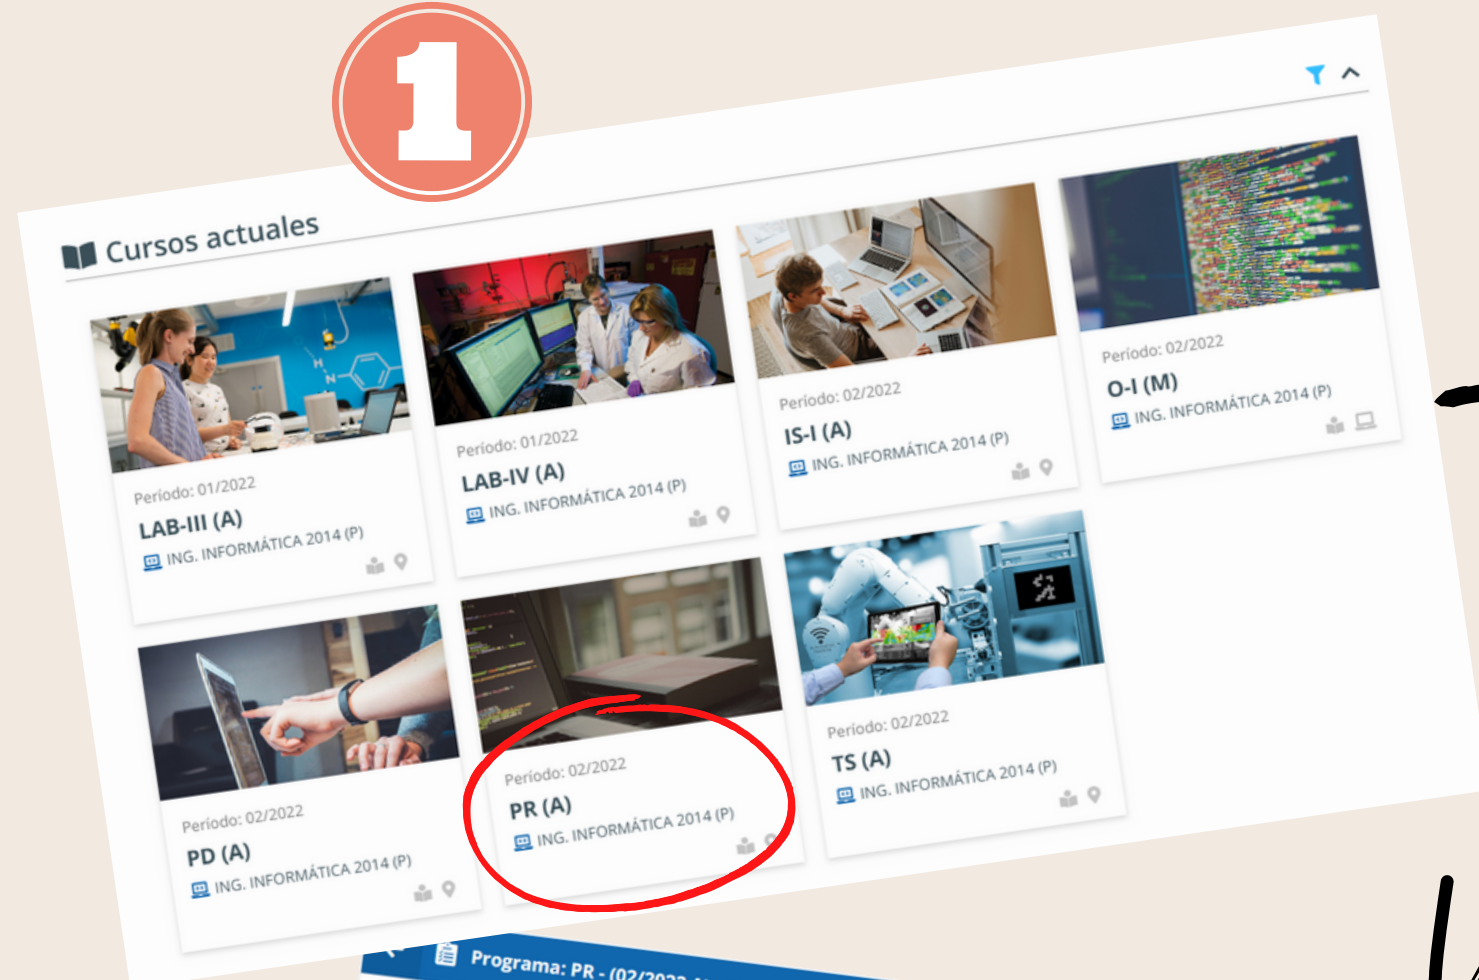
1

Cursos actuales

Periodo: 01/2022
LAB-III (A)
ING. INFORMÁTICA 2014 (P)

Periodo: 01/2022
LAB-IV (A)
ING. INFORMÁTICA 2014 (P)

Periodo: 02/2022
IS-I (A)
ING. INFORMÁTICA 2014 (P)

Periodo: 02/2022
O-I (M)
ING. INFORMÁTICA 2014 (P)

Periodo: 02/2022
PD (A)
ING. INFORMÁTICA 2014 (P)

Periodo: 02/2022
PR (A)
ING. INFORMÁTICA 2014 (P)

Periodo: 02/2022
TS (A)
ING. INFORMÁTICA 2014 (P)

Programa: PR - (02/2022 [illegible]